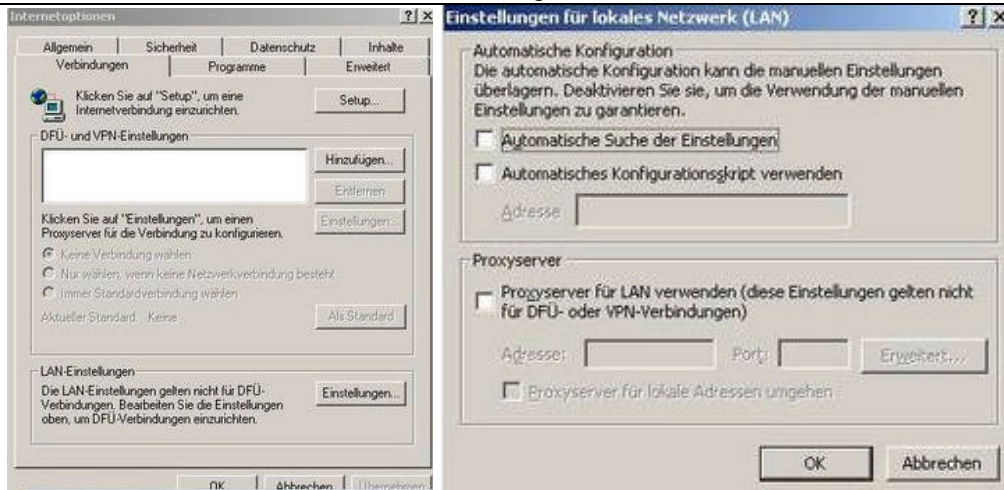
Internetoptionen ? X

Allgemein | Sicherheit | Datenschutz | Inhalte
Verbindungen | Programme | Erweitert

Klicken Sie auf "Setup", um eine Internetverbindung einzurichten.

Setup...

DFÜ- und VPN-Einstellungen

Hinzufügen...

Entfernen

Klicken Sie auf "Einstellungen", um einen Proxyserver für die Verbindung zu konfigurieren.

Einstellungen...

Keine Verbindung wählen

Nur wählen, wenn keine Netzwerkverbindung besteht

Immer Standardverbindung wählen

Aktueller Standard: Keine

Als Standard

LAN-Einstellungen

Die LAN-Einstellungen gelten nicht für DFÜ-Verbindungen. Bearbeiten Sie die Einstellungen oben, um DFÜ-Verbindungen einzurichten.

Einstellungen...

OK | Abbrechen | Übernehmen

Einstellungen für lokales Netzwerk (LAN) ? X

Automatische Konfiguration

Die automatische Konfiguration kann die manuellen Einstellungen überlagern. Deaktivieren Sie sie, um die Verwendung der manuellen Einstellungen zu garantieren.

Automatische Suche der Einstellungen

Automatisches Konfigurationsskript verwenden

Adresse

Proxyserver

Proxyserver für LAN verwenden (diese Einstellungen gelten nicht für DFÜ- oder VPN-Verbindungen)

Adresse: | Port: | Erweitert...

Proxyserver für lokale Adressen umgehen

OK | Abbrechen